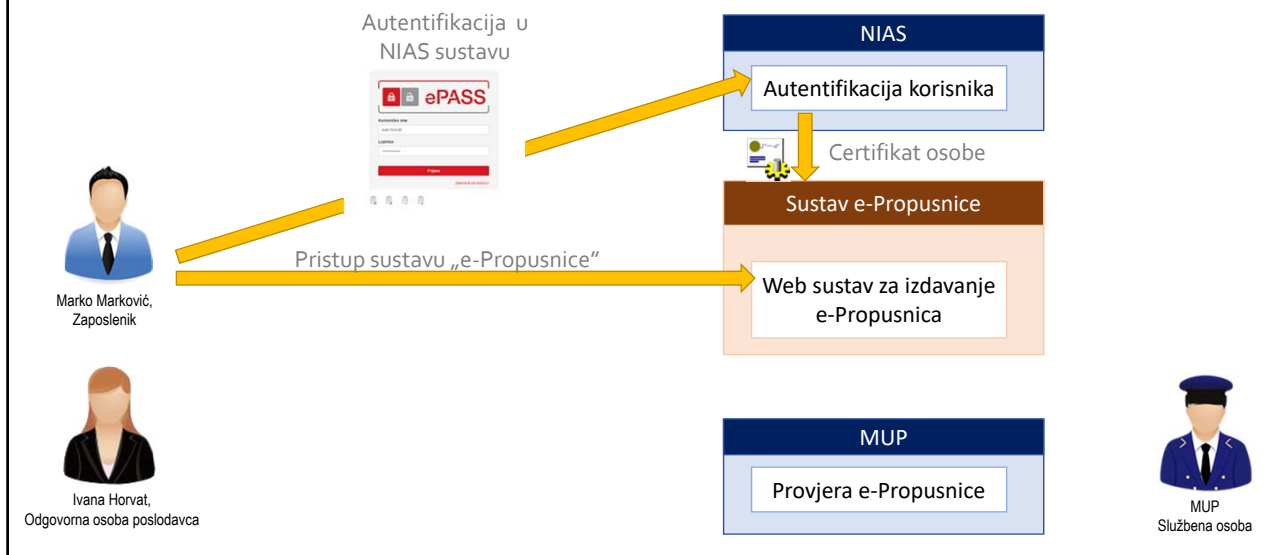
Autentifikacija u NIAS sustavu

ePASS

Korisničko ime:

Lozinka:

Prijava

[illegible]

NIAS

Autentifikacija korisnika

Certifikat osobe

Sustav e-Propusnice

Pristup sustavu „e-Propusnice"

Web sustav za izdavanje e-Propusnica

Marko Marković, Zaposlenik

Ivana Horvat, Odgovorna osoba poslodavca

MUP

Provjera e-Propusnice

MUP Službena osoba